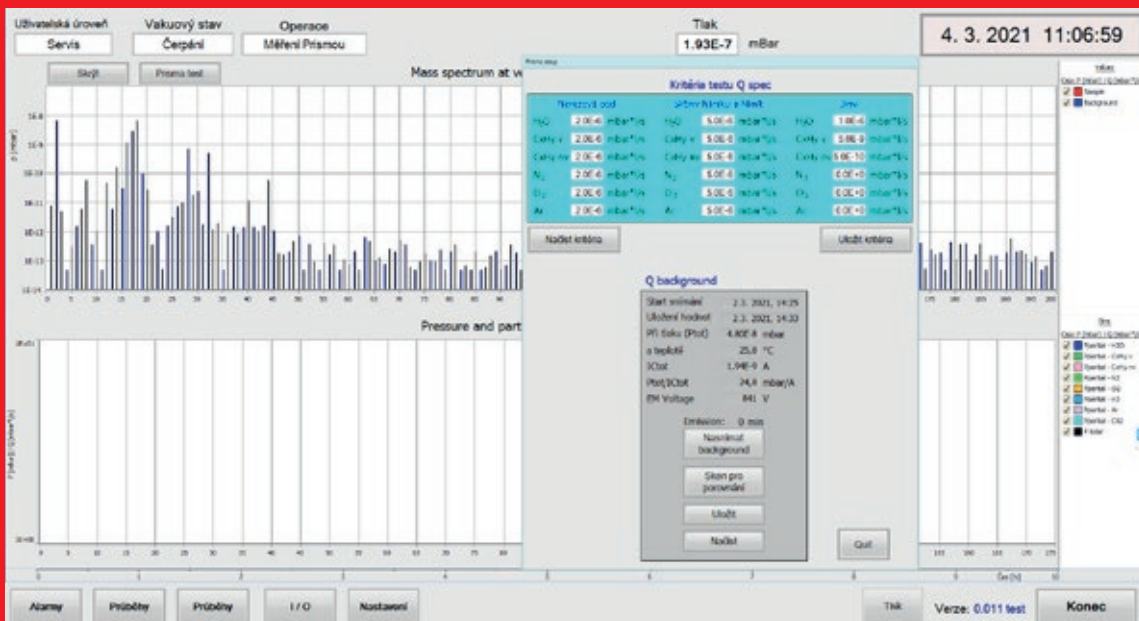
Uživatelská úroveň
Servis

Vakuový stav
Čerpání

Operace
Měření Prismou

Tlak
1.93E-7 mBar

4. 3. 2021 11:06:59

Skrýt
Prisma test

Mass spectrum at v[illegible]

Prisma setup

Kritéria testu Q spec

| Nenasycený pod | | Střední hodnota | | Limit | |
|---|---|---|---|---|---|
| $H_2O$ | 2.0E-6 mbar*l/s | $H_2O$ | 5.0E-6 mbar*l/s | $H_2O$ | 1.0E-6 mbar*l/s |
| CxHy v | 2.0E-6 mbar*l/s | CxHy v | 5.0E-6 mbar*l/s | CxHy v | 5.0E-9 mbar*l/s |
| CxHy nv | 2.0E-6 mbar*l/s | CxHy nv | 5.0E-6 mbar*l/s | CxHy nv | 5.0E-10 mbar*l/s |
| $N_2$ | 2.0E-6 mbar*l/s | $N_2$ | 5.0E-6 mbar*l/s | $N_2$ | 0.0E+0 mbar*l/s |
| $O_2$ | 2.0E-6 mbar*l/s | $O_2$ | 5.0E-6 mbar*l/s | $O_2$ | 0.0E+0 mbar*l/s |
| Ar | 2.0E-6 mbar*l/s | Ar | 5.0E-6 mbar*l/s | Ar | 0.0E+0 mbar*l/s |

Načíst kritéria
Uložit kritéria

Q background

Start snímání 2.3. 2021, 14:25
Uložení hodnot 2.3. 2021, 14:33
Při tlaku (Ptot) 4.40E-8 mbar
a teplotě 25.0 °C
ICtot 1.94E-9 A
Ptot/ICtot 24.8 mbar/A
EM Voltage 841 V

Emission: 0 min

Nasnímat background
Sken pro porovnání
Uložit
Načíst

Quit

Pressure and part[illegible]

Vstup
Sample
Background

Sign
Parciální - H2O
Parciální - CxHy v
Parciální - CxHy nv
Parciální - N2
Parciální - O2
Parciální - H2
Parciální - Ar
Parciální - CO2
P total

Čas [h]

Alarmy
Průběhy
Průběhy
I / O
Nastavení
Tlak
Verze: 0.011 test
Konec